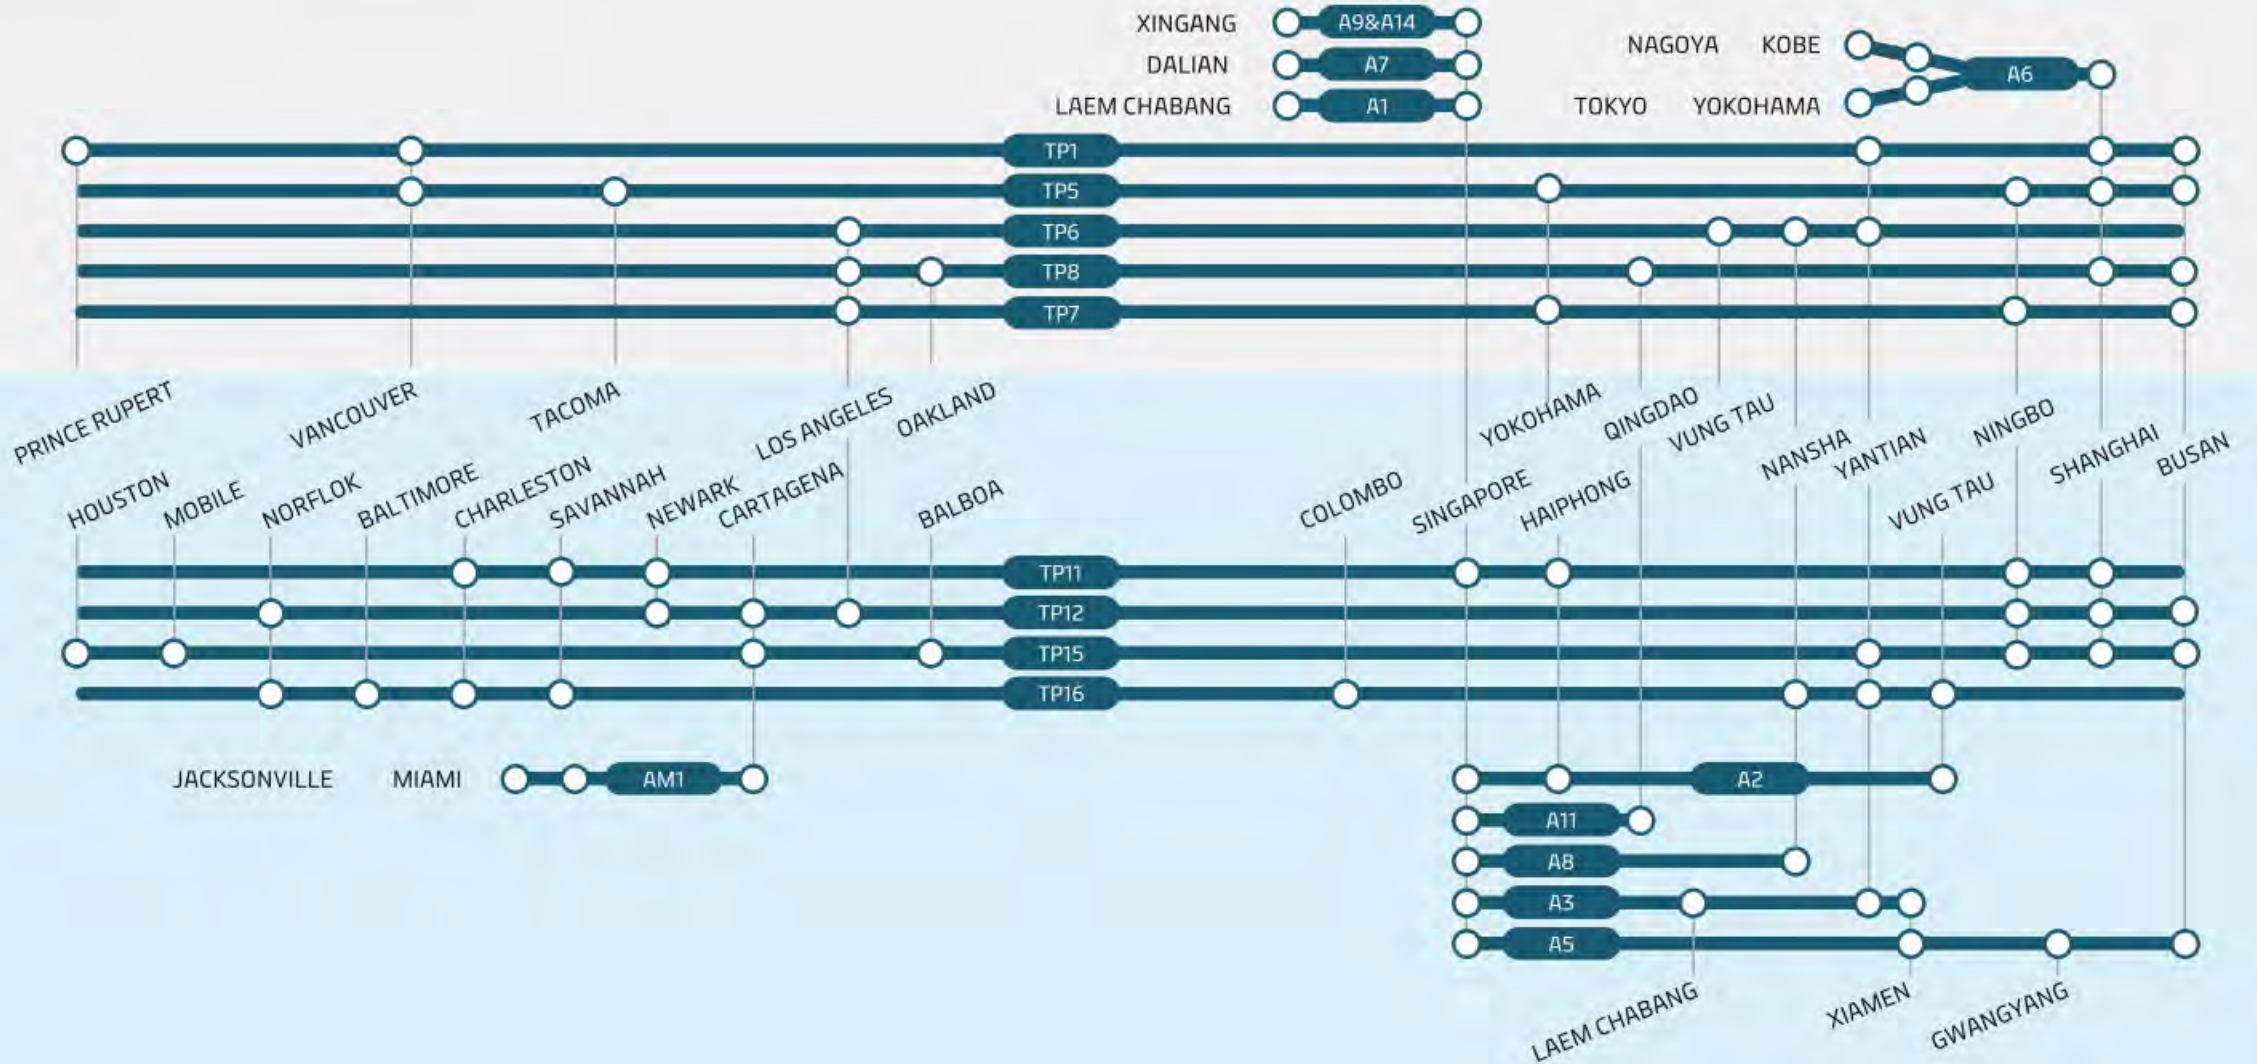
XINGANG A9&A14
DALIAN A7
LAEM CHABANG A1
NAGOYA KOBE
A6
TOKYO YOKOHAMA

TP1
TP5
TP6
TP8
TP7

PRINCE RUPERT
VANCOUVER
TACOMA
LOS ANGELES
OAKLAND
YOKOHAMA
QINGDAO
VUNG TAU
NANSHA
YANTIAN
NINGBO
SHANGHAI
BUSAN

HOUSTON
MOBILE
NORFLOK
BALTIMORE
CHARLESTON
SAVANNAH
NEWARK
CARTAGENA
BALBOA
COLOMBO
SINGAPORE
HAIPHONG
VUNG TAU

TP11
TP12
TP15
TP16

JACKSONVILLE MIAMI AM1

A2
A11
A8
A3
A5

LAEM CHABANG
XIAMEN
GWANGYANG